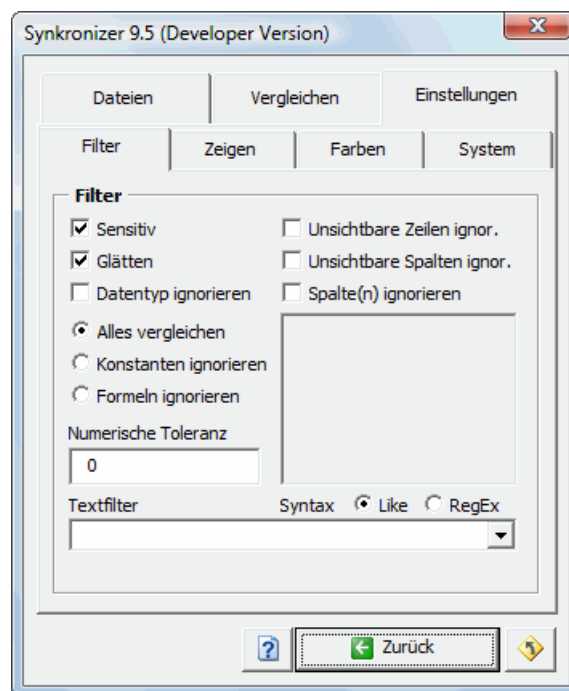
Synkronizer 9.5 (Developer Version)

Dateien | Vergleichen | Einstellungen

Filter | Zeigen | Farben | System

Filter

☑ Sensitiv
☑ Glätten
☐ Datentyp ignorieren

◉ Alles vergleichen
○ Konstanten ignorieren
○ Formeln ignorieren

☐ Unsichtbare Zeilen ignor.
☐ Unsichtbare Spalten ignor.
☐ Spalte(n) ignorieren

Numerische Toleranz
0

Textfilter
Syntax ◉ Like ○ RegEx

?
Zurück